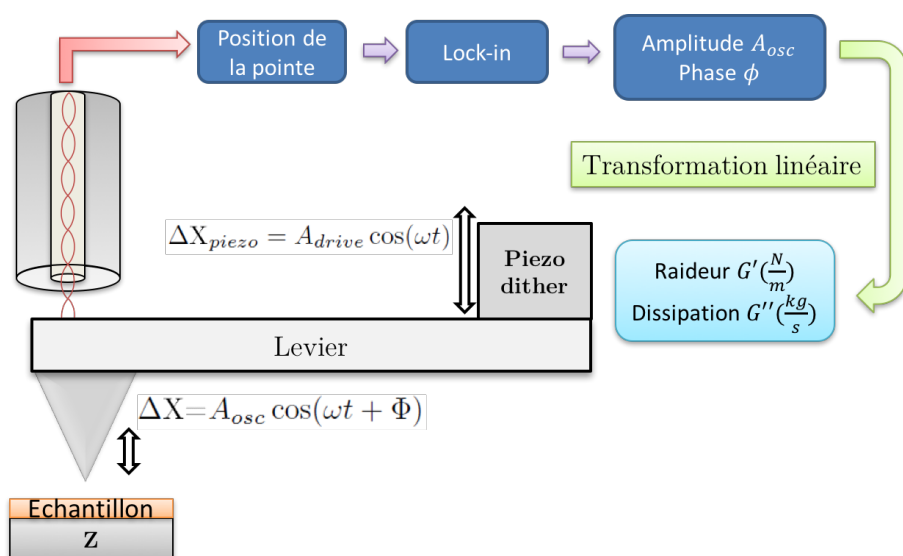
Position de la pointe

Lock-in

Amplitude $A_{osc}$
Phase $\phi$

Transformation linéaire

$\Delta X_{piezo} = A_{drive} \cos(\omega t)$

Piezo dither

Raideur $G'(\frac{N}{m})$
Dissipation $G''(\frac{kg}{s})$

Levier

$\Delta X = A_{osc} \cos(\omega t + \Phi)$

Echantillon

Z